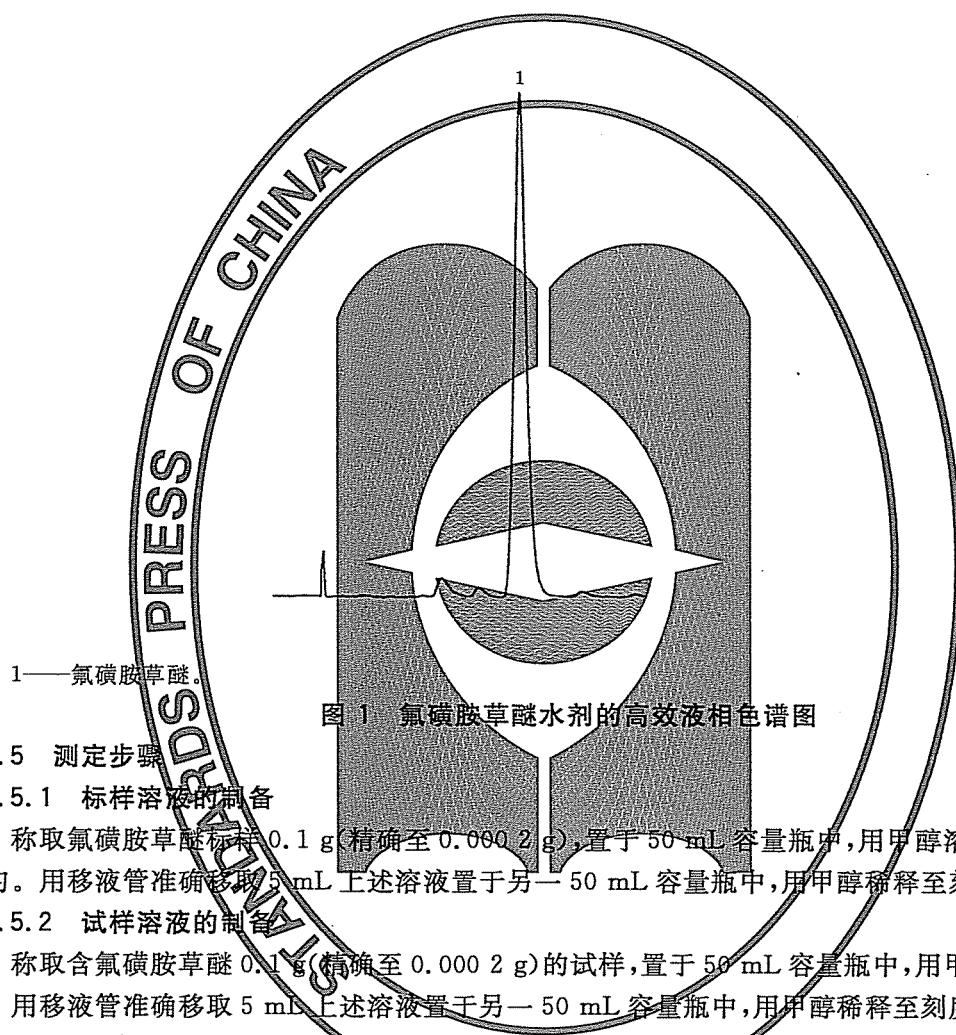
STANDARDS PRESS OF CHINA

1

1——氟磺胺草醚。

图 1 氟磺胺草醚水剂的高效液相色谱图

.5 测定步骤

.5.1 标样溶液的制备

称取氟磺胺草醚标样 0.1 g(精确至 0.000 2 g),置于 50 mL 容量瓶中,用甲醇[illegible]
匀。用移液管准确移取 5 mL 上述溶液置于另一 50 mL 容量瓶中,用甲醇稀释至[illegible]

.5.2 试样溶液的制备

称取含氟磺胺草醚 0.1 g(精确至 0.000 2 g)的试样,置于 50 mL 容量瓶中,用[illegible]
用移液管准确移取 5 mL 上述溶液置于另一 50 mL 容量瓶中,用甲醇稀释至刻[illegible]